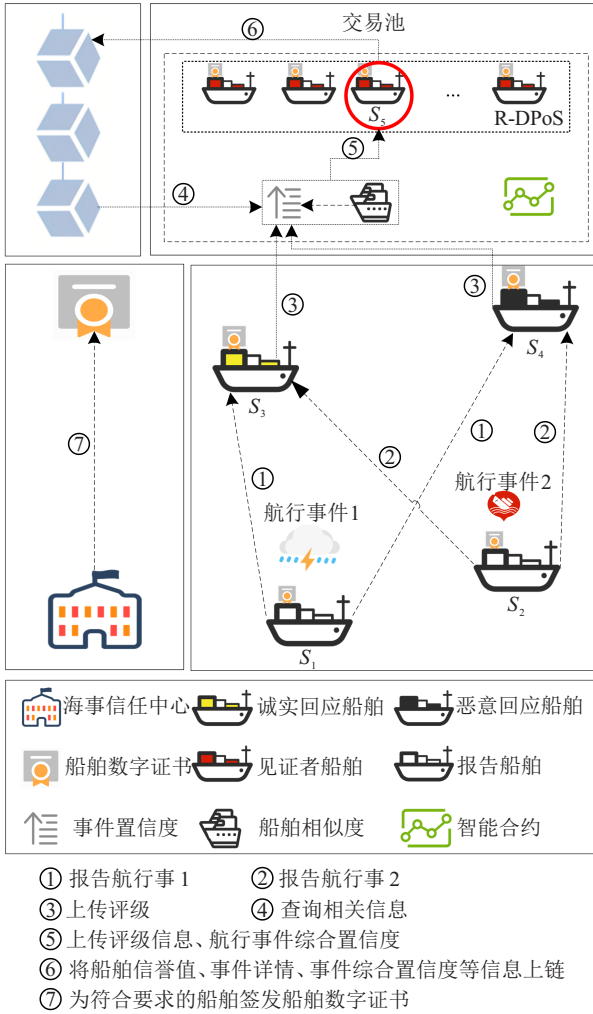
⑥ 交易池

$S_5$ ... R-DPoS

⑤

④

③ ③

$S_3$ $S_4$

⑦

① ② ① ②

航行事件1 航行事件2

$S_2$

$S_1$

海事信任中心 诚实回应船舶 恶意回应船舶

船舶数字证书 见证者船舶 报告船舶

事件置信度 船舶相似度 智能合约

① 报告航行事1 ② 报告航行事2
③ 上传评级 ④ 查询相关信息
⑤ 上传评级信息、航行事件综合置信度
⑥ 将船舶信誉值、事件详情、事件综合置信度等信息上链
⑦ 为符合要求的船舶签发船舶数字证书